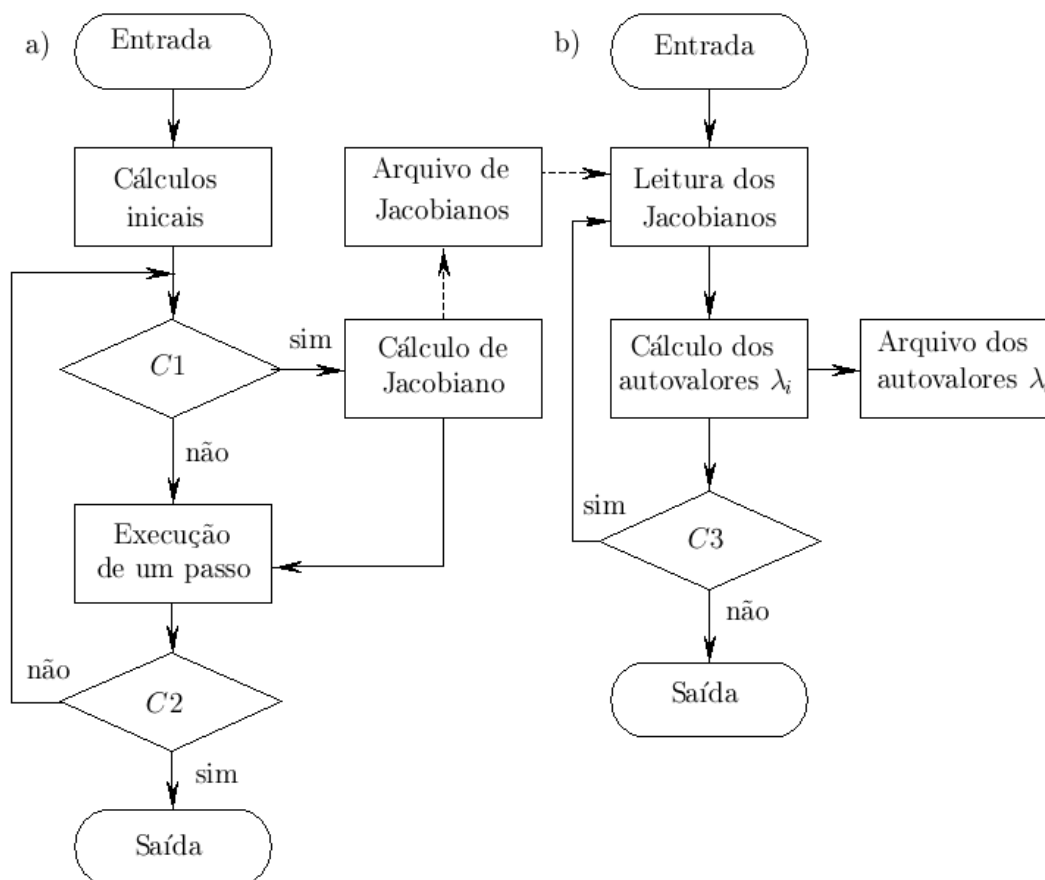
a) Entrada

Cálculos inicais

$C1$

sim

Cálculo de Jacobiano

Arquivo de Jacobianos

não

Execução de um passo

não

$C2$

sim

Saída

b) Entrada

Leitura dos Jacobianos

Cálculo dos autovalores $\lambda_i$

Arquivo dos autovalores $\lambda$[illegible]

sim

$C3$

não

Saída